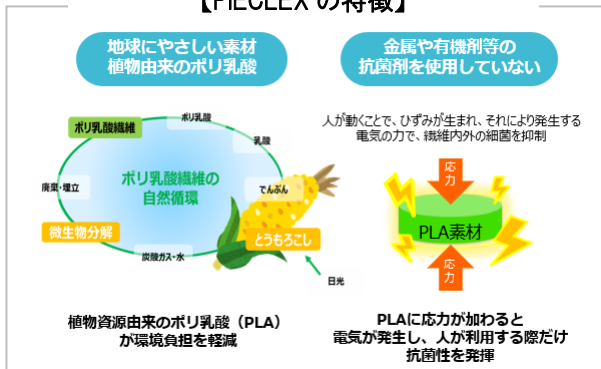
【PIECLEX の特徴】

地球にやさしい素材
植物由来のポリ乳酸

ポリ乳酸繊維
ポリ乳酸
乳酸
廃棄・埋立
ポリ乳酸繊維の
自然循環
でんぷん
微生物分解
とうもろこし
炭酸ガス・水
日光

植物資源由来のポリ乳酸（PLA）
が環境負担を軽減

金属や有機剤等の
抗菌剤を使用していない

人が動くことで、ひずみが生まれ、それにより発生する
電気の力で、繊維内外の細菌を抑制

応力
PLA素材
応力

PLAに応力が加わると
電気が発生し、人が利用する際だけ
抗菌性を発揮